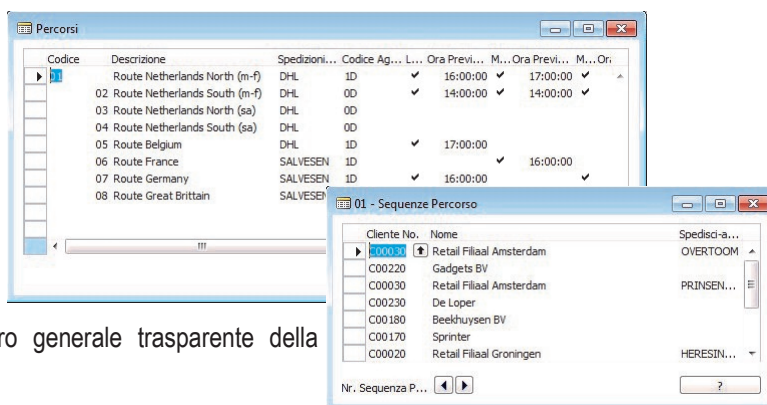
Percorsi

| Codice | Descrizione | Spedizioni... | Codice Ag... | L... | Ora Previ... | M... | Ora Previ... | M... | Or... |
|---|---|---|---|---|---|---|---|---|---|
| 01 | Route Netherlands North (m-f) | DHL | 1D | ✔ | 16:00:00 | ✔ | 17:00:00 | ✔ | |
| 02 | Route Netherlands South (m-f) | DHL | 0D | ✔ | 14:00:00 | ✔ | 14:00:00 | ✔ | |
| 03 | Route Netherlands North (sa) | DHL | 0D | | | | | | |
| 04 | Route Netherlands South (sa) | DHL | 0D | | | | | | |
| 05 | Route Belgium | DHL | 1D | ✔ | 17:00:00 | | | | |
| 06 | Route France | SALVESEN | 1D | | | ✔ | 16:00:00 | | |
| 07 | Route Germany | SALVESEN | 1D | ✔ | 16:00:00 | | | ✔ | |
| 08 | Route Great Brittain | SALVESEN | | | | | | | |

01 - Sequenze Percorso

| Cliente No. | Nome | Spedisci-a... |
|---|---|---|
| C00030 | Retail Filiaal Amsterdam | OVERTOOM |
| C00220 | Gadgets BV | |
| C00030 | Retail Filiaal Amsterdam | PRINSEN... |
| C00230 | De Loper | |
| C00180 | Beekhuysen BV | |
| C00170 | Sprinter | |
| C00020 | Retail Filiaal Groningen | HERESIN... |

Nr. Sequenza P...

?

ro generale trasparente della